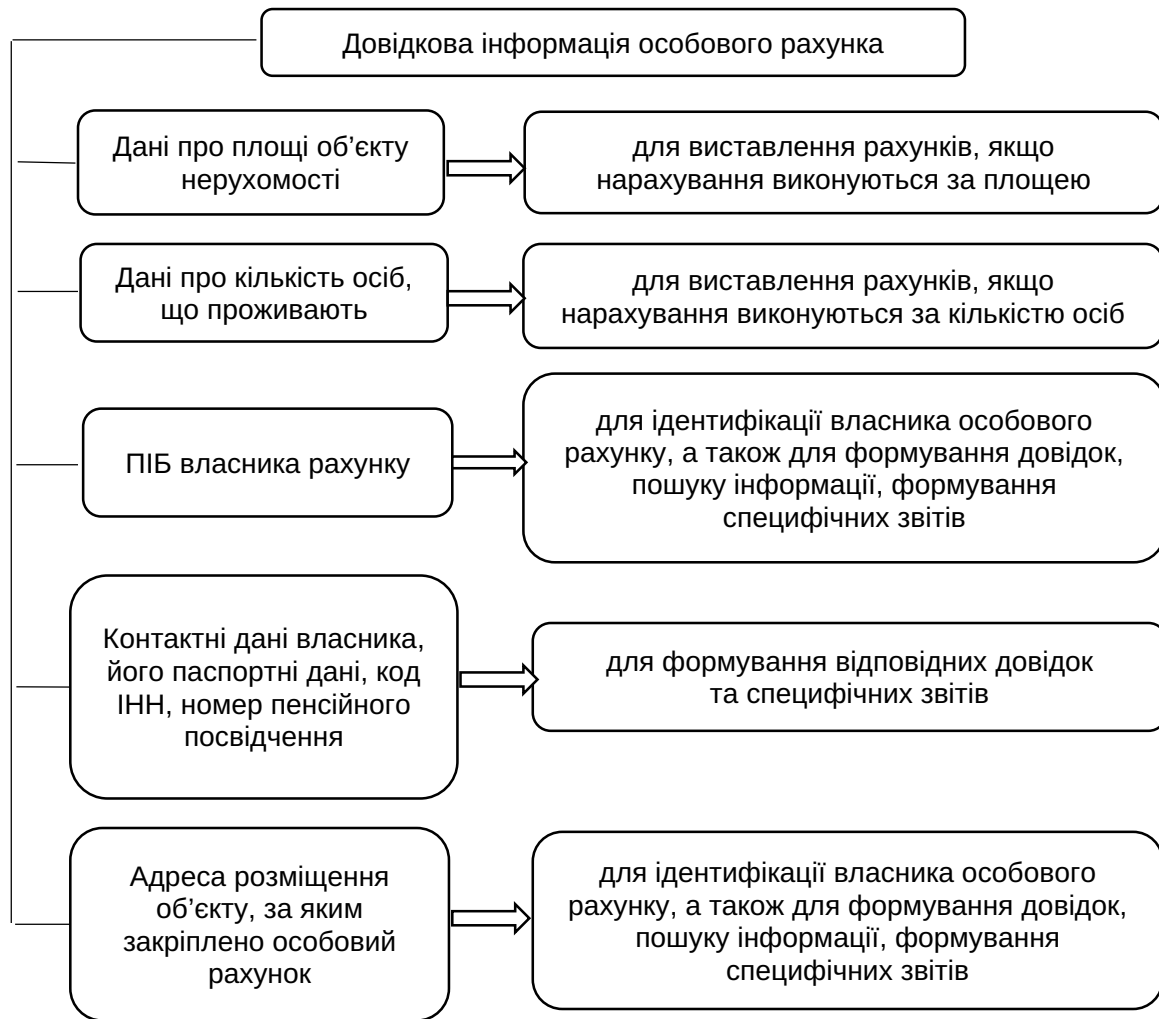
Довідкова інформація особового рахунка

Дані про площі об'єкту нерухомості

для виставлення рахунків, якщо нарахування виконуються за площею

Дані про кількість осіб, що проживають

для виставлення рахунків, якщо нарахування виконуються за кількістю осіб

ПІБ власника рахунку

для ідентифікації власника особового рахунку, а також для формування довідок, пошуку інформації, формування специфічних звітів

Контактні дані власника, його паспортні дані, код ІНН, номер пенсійного посвідчення

для формування відповідних довідок та специфічних звітів

Адреса розміщення об'єкту, за яким закріплено особовий рахунок

для ідентифікації власника особового рахунку, а також для формування довідок, пошуку інформації, формування специфічних звітів